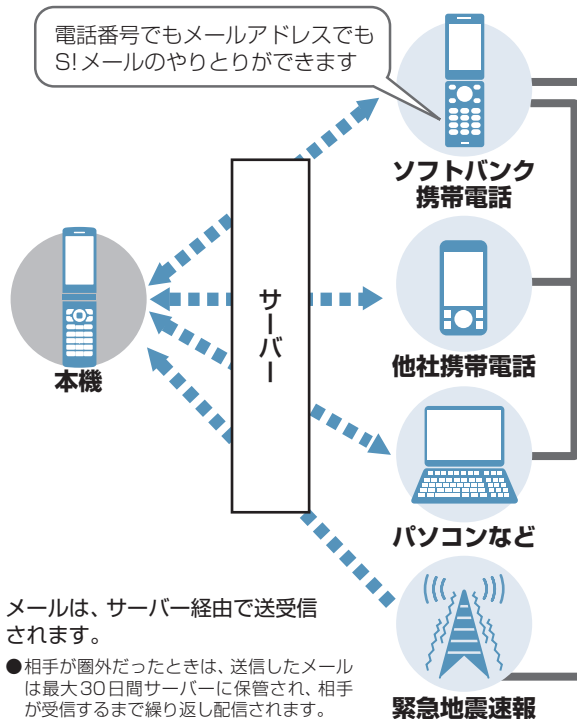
電話番号でもメールアドレスでもS!メールのやりとりができます

ソフトバンク携帯電話

本機

サーバー

他社携帯電話

パソコンなど

メールは、サーバー経由で送受信されます。

●相手が圏外だったときは、送信したメールは最大30日間サーバーに保管され、相手が受信するまで繰り返し配信されます。

緊急地震速報